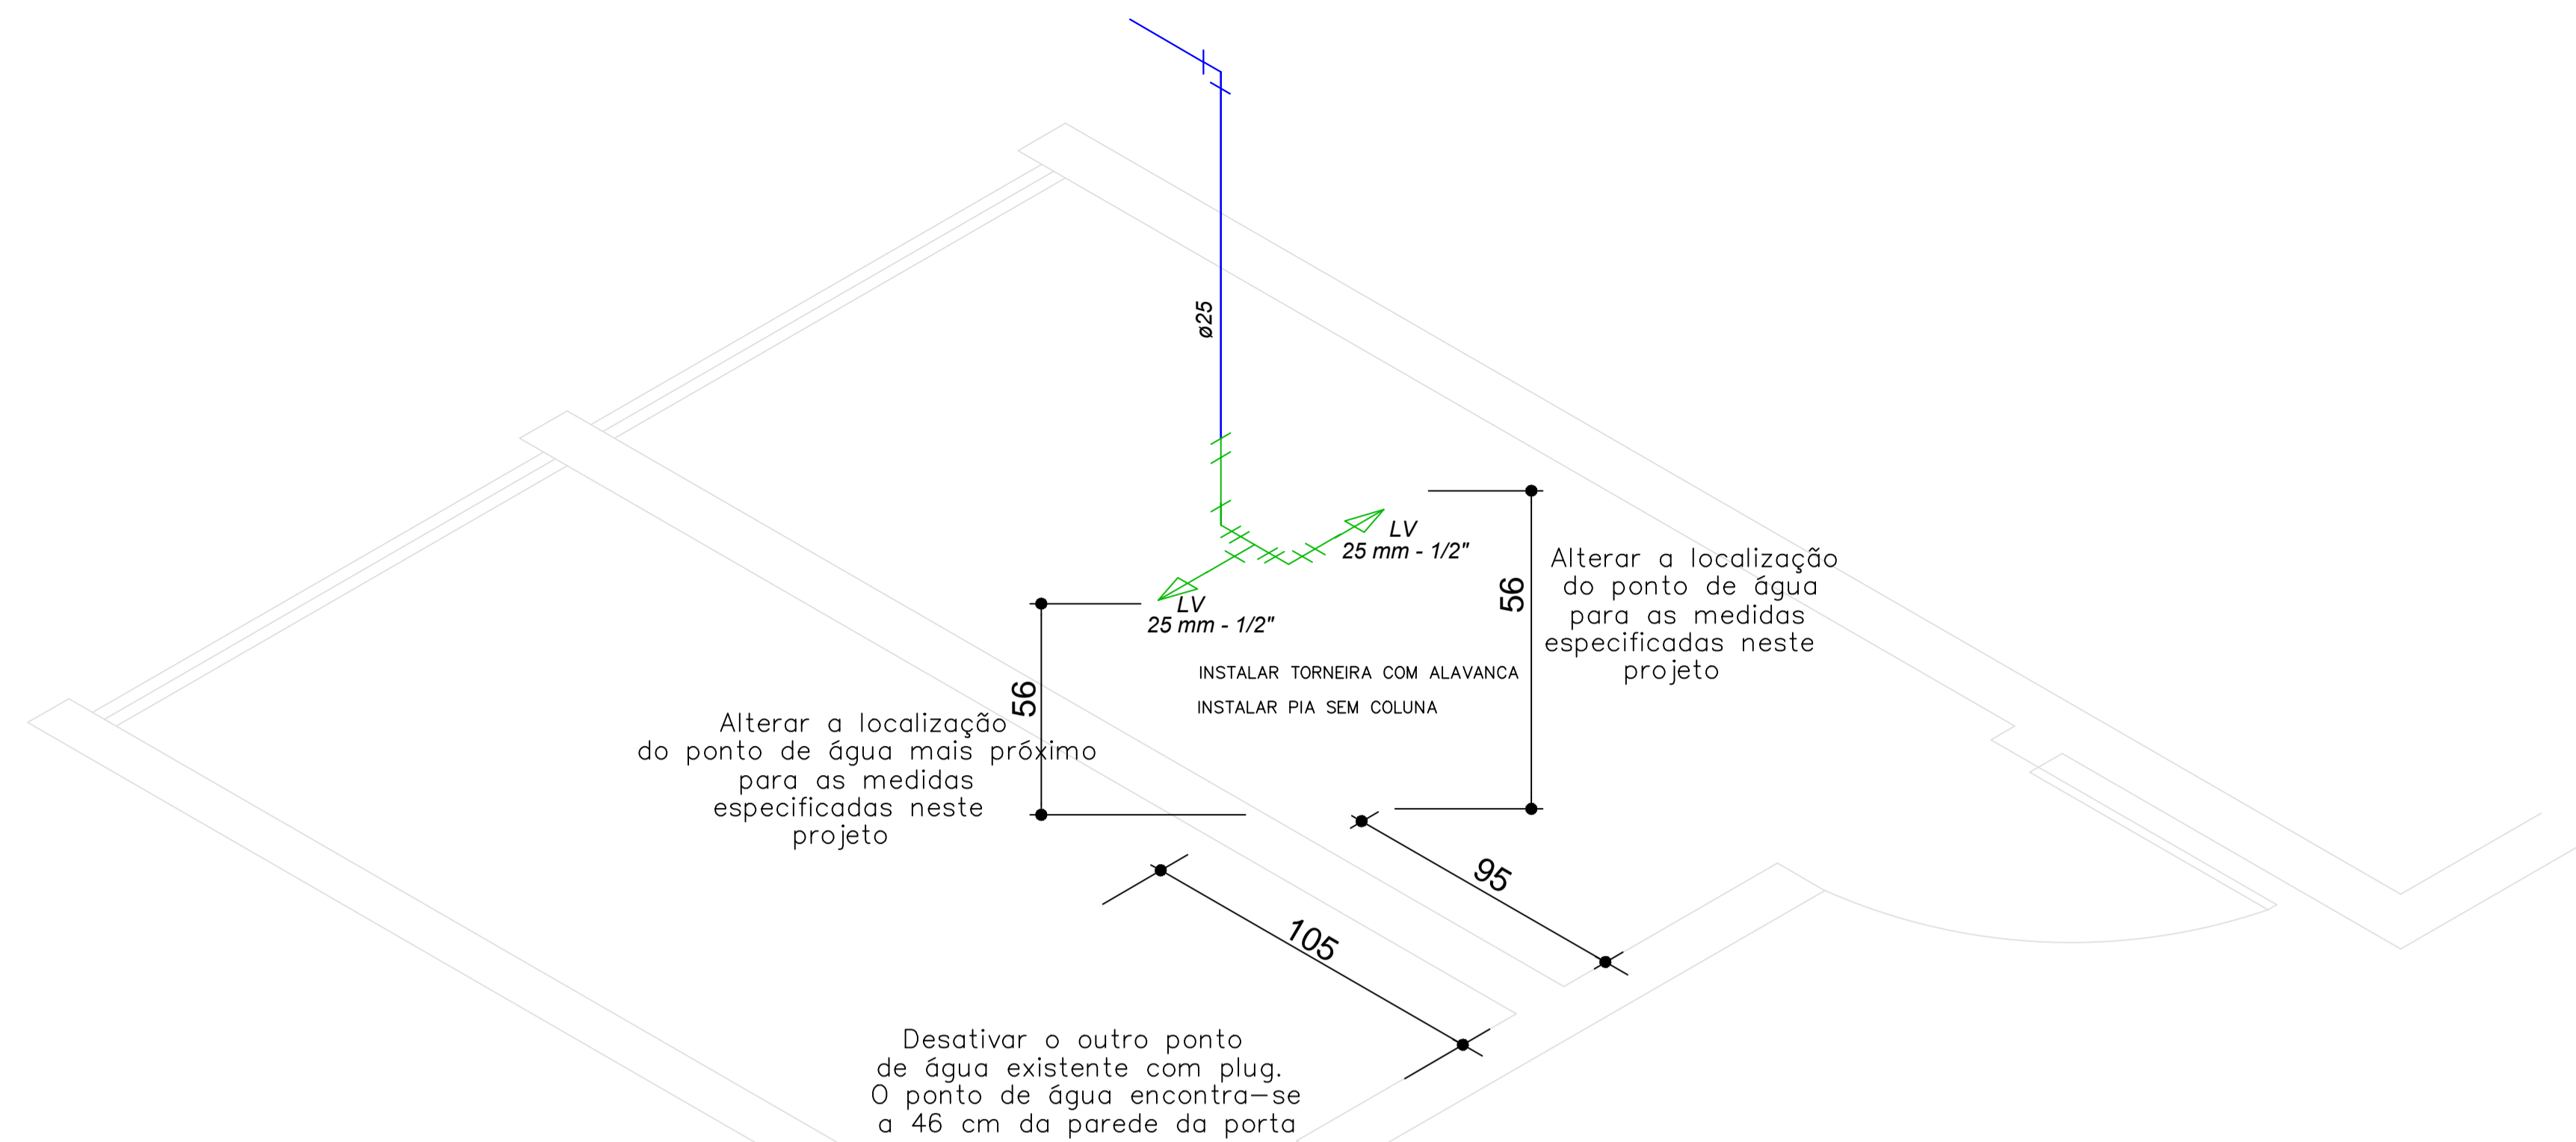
ø25

LV
25 mm - 1/2"

LV
25 mm - 1/2"

56

Alterar a localização do ponto de água para as medidas especificadas neste projeto

INSTALAR TORNEIRA COM ALAVANCA

INSTALAR PIA SEM COLUNA

56

Alterar a localização do ponto de água mais próximo para as medidas especificadas neste projeto

95

105

Desativar o outro ponto de água existente com plug. O ponto de água encontra-se a 46 cm da parede da porta